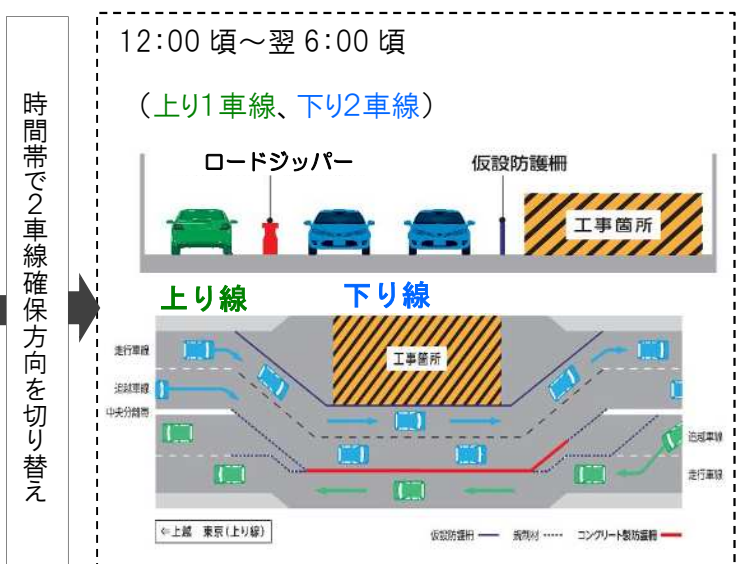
時間帯で2車線確保方向を切り替え

12:00 頃〜翌 6:00 頃

（上り1車線、下り2車線）

ロードジッパー

仮設防護柵

工事箇所

上り線

下り線

走行車線

追越車線

中央分離帯

工事箇所

追越車線

走行車線

⇐上越　東京（上り線）

仮設防護柵 ——　誘導材 ……　コンクリート製防護柵 ——